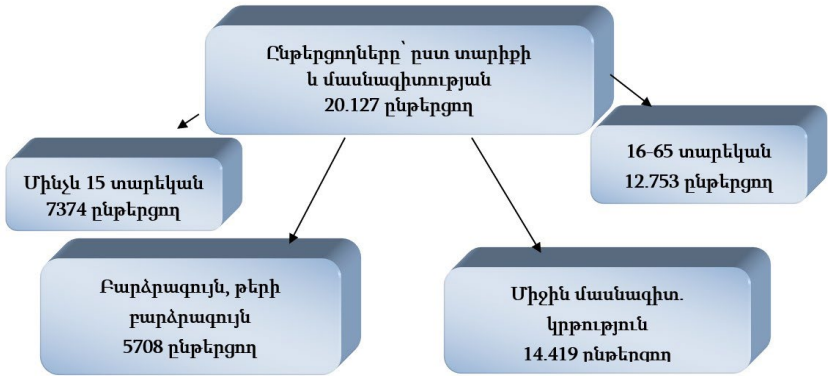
Ընթերցողները՝ ըստ տարիքի և մասնագիտության
20.127 ընթերցող

Մինչև 15 տարեկան
7374 ընթերցող

16-65 տարեկան
12.753 ընթերցող

Բարձրագույն, թերի բարձրագույն
5708 ընթերցող

Միջին մասնագիտ. կրթություն
14.419 ընթերցող